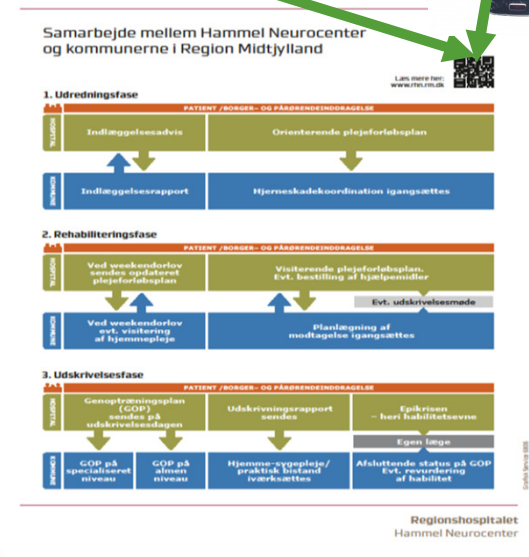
Samarbejde mellem Hammel Neurocenter og kommunerne i Region Midtjylland

Læs mere her:
www.rnn.rm.dk

1. Udredningsfase

PATIENT / BORGER- OG PÅRØRENDEINDDRAGELSE

HOSPITAL

Indlæggelsesadvis

Orienterende plejeforløbsplan

KOMMUNE

Indlæggelsesrapport

Hjerneskadekoordination igangsættes

2. Rehabiliteringsfase

PATIENT / BORGER- OG PÅRØRENDEINDDRAGELSE

HOSPITAL

Ved weekendorlov sendes opdateret plejeforløbsplan

Visiterende plejeforløbsplan. Evt. bestilling af hjælpemidler

Evt. udskrivelsesmøde

KOMMUNE

Ved weekendorlov evt. visitering af hjemmepleje

Planlægning af modtagelse igangsættes

3. Udskrivelsesfase

PATIENT / BORGER- OG PÅRØRENDEINDDRAGELSE

HOSPITAL

Genoptræningsplan (GOP) sendes på udskrivelsesdagen

Udskrivningsrapport sendes

Epikrisen – heri habilitetsevne

Egen læge

KOMMUNE

GOP på specialiseret niveau

GOP på almen niveau

Hjemme-sygepleje/ praktisk bistand iværksættes

Afsluttende status på GOP Evt. revurdering af habilitet

Grafisk Service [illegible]

Regionshospitalet
Hammel Neurocenter